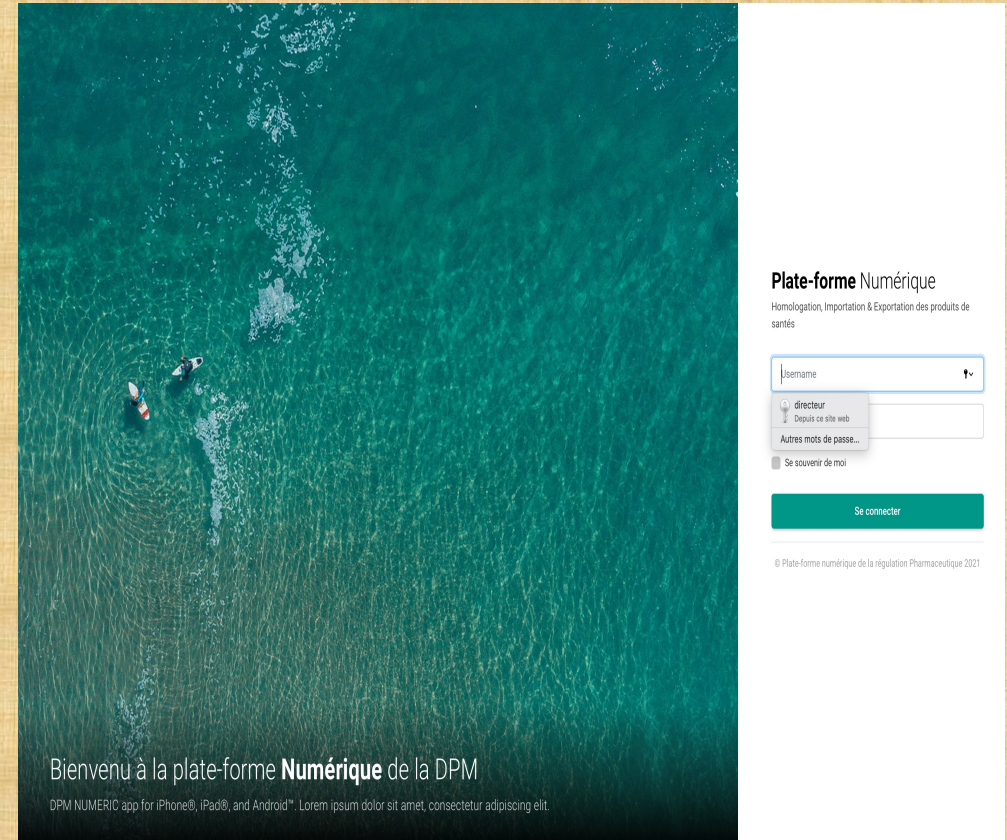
Plate-forme Numérique

Homologation, Importation & Exportation des produits de santés

Username

directeur
Depuis ce site web

Autres mots de passe...

Se souvenir de moi

Se connecter

© Plate-forme numérique de la régulation Pharmaceutique 2021

Bienvenu à la plate-forme Numérique de la DPM

DPM NUMERIC app for iPhone®, iPad®, and Android™. Lorem ipsum dolor sit amet, consectetur adipiscing elit.